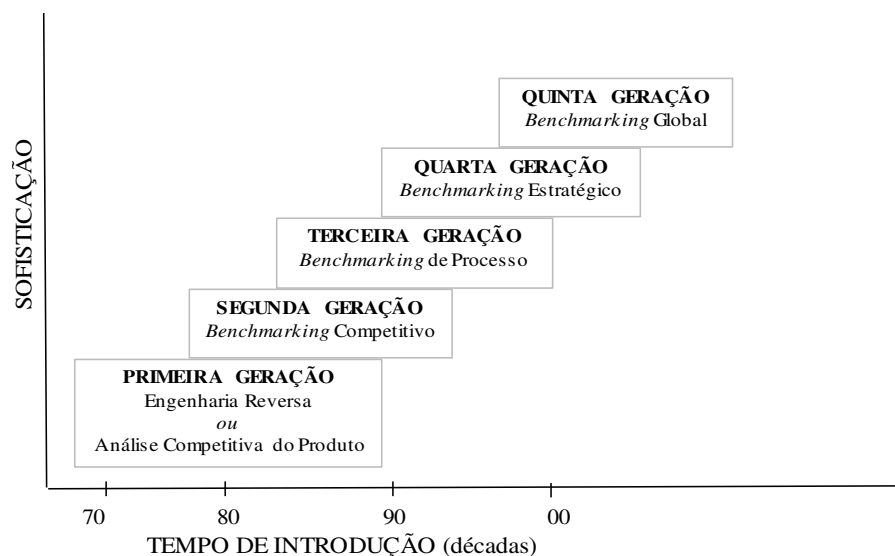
SOFISTICAÇÃO

QUINTA GERAÇÃO
*Benchmarking* Global

QUARTA GERAÇÃO
*Benchmarking* Estratégico

TERCEIRA GERAÇÃO
*Benchmarking* de Processo

SEGUNDA GERAÇÃO
*Benchmarking* Competitivo

PRIMEIRA GERAÇÃO
Engenharia Reversa
*ou*
Análise Competitiva do Produto

70 80 90 00

TEMPO DE INTRODUÇÃO (décadas)